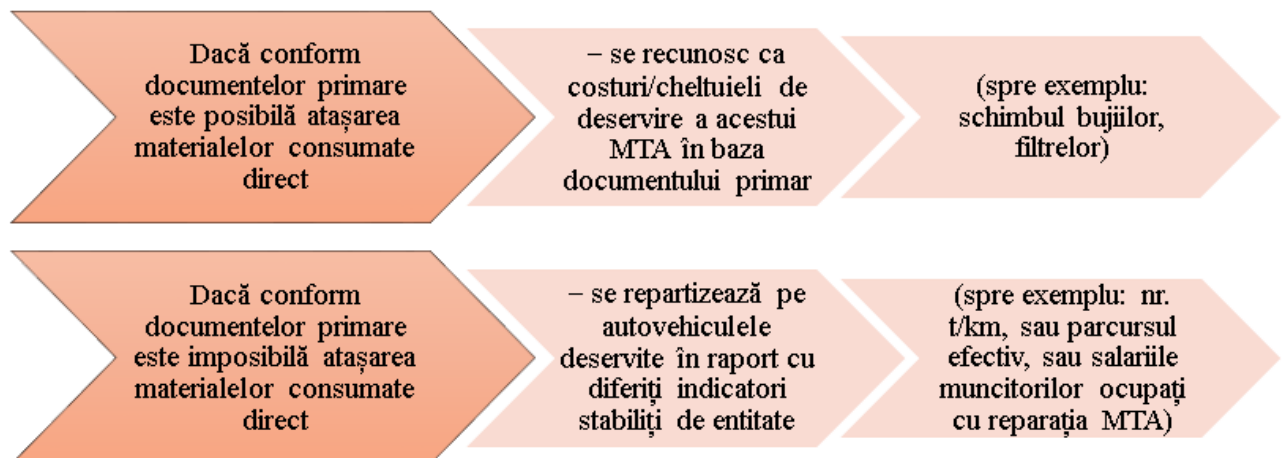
Dacă conform documentelor primare este posibilă atașarea materialelor consumate direct

– se recunosc ca costuri/cheltuieli de deservire a acestui MTA în baza documentului primar

(spre exemplu: schimbul bujiilor, filtrelor)

Dacă conform documentelor primare este imposibilă atașarea materialelor consumate direct

– se repartizează pe autovehiculele deservite în raport cu diferiți indicatori stabiliți de entitate

(spre exemplu: nr. t/km, sau parcursul efectiv, sau salariile muncitorilor ocupați cu reparația MTA)